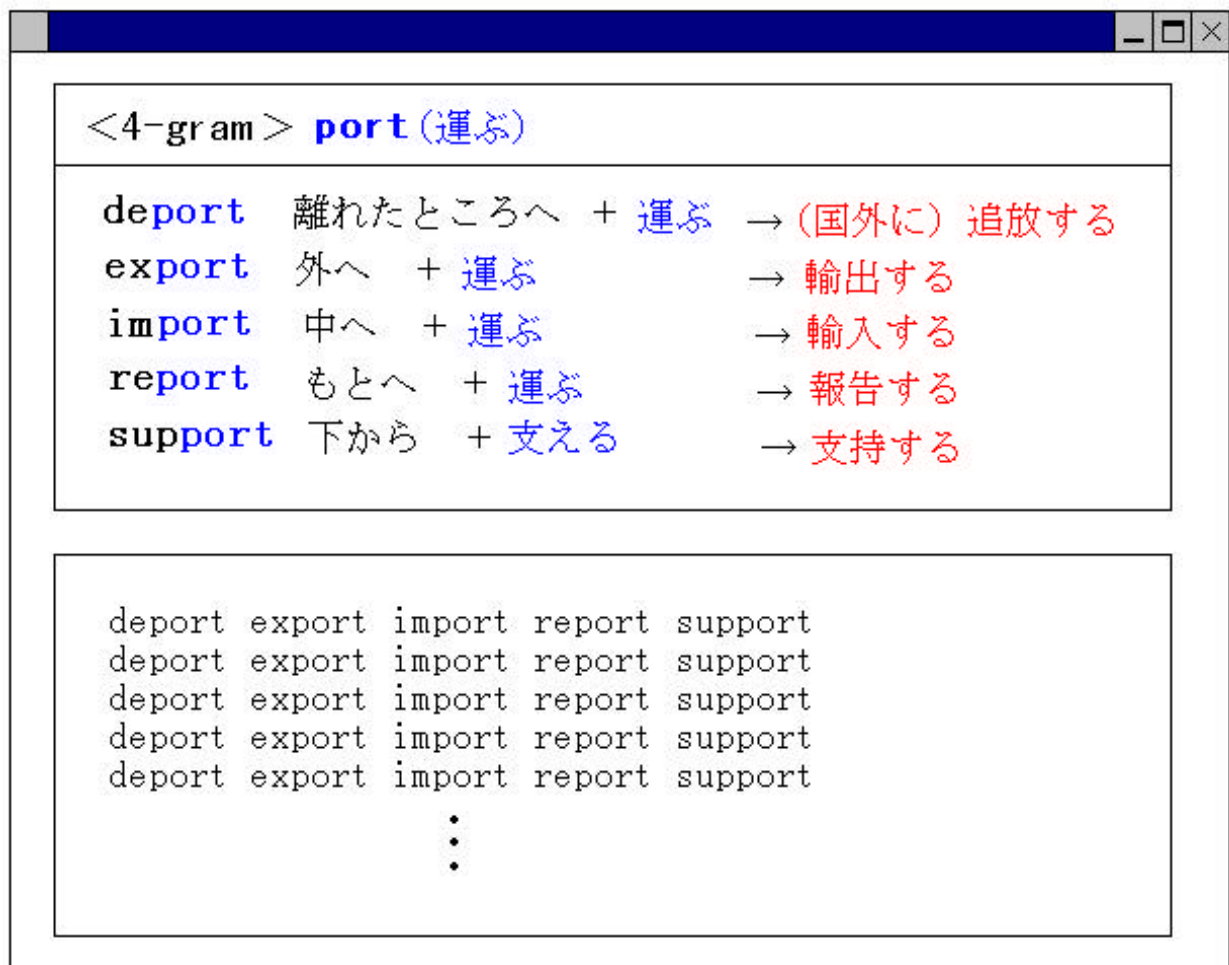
＜4-gram＞ port（運ぶ）

deport 離れたところへ ＋ 運ぶ →（国外に）追放する
export 外へ ＋ 運ぶ → 輸出する
import 中へ ＋ 運ぶ → 輸入する
report もとへ ＋ 運ぶ → 報告する
support 下から ＋ 支える → 支持する

deport export import report support
deport export import report support
deport export import report support
deport export import report support
deport export import report support
⋮